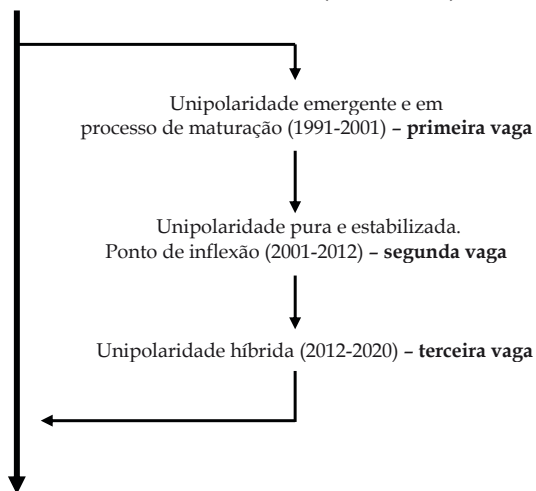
Unipolaridade emergente e em processo de maturação (1991-2001) – **primeira vaga**

Unipolaridade pura e estabilizada. Ponto de inflexão (2001-2012) – **segunda vaga**

Unipolaridade híbrida (2012-2020) – **terceira vaga**